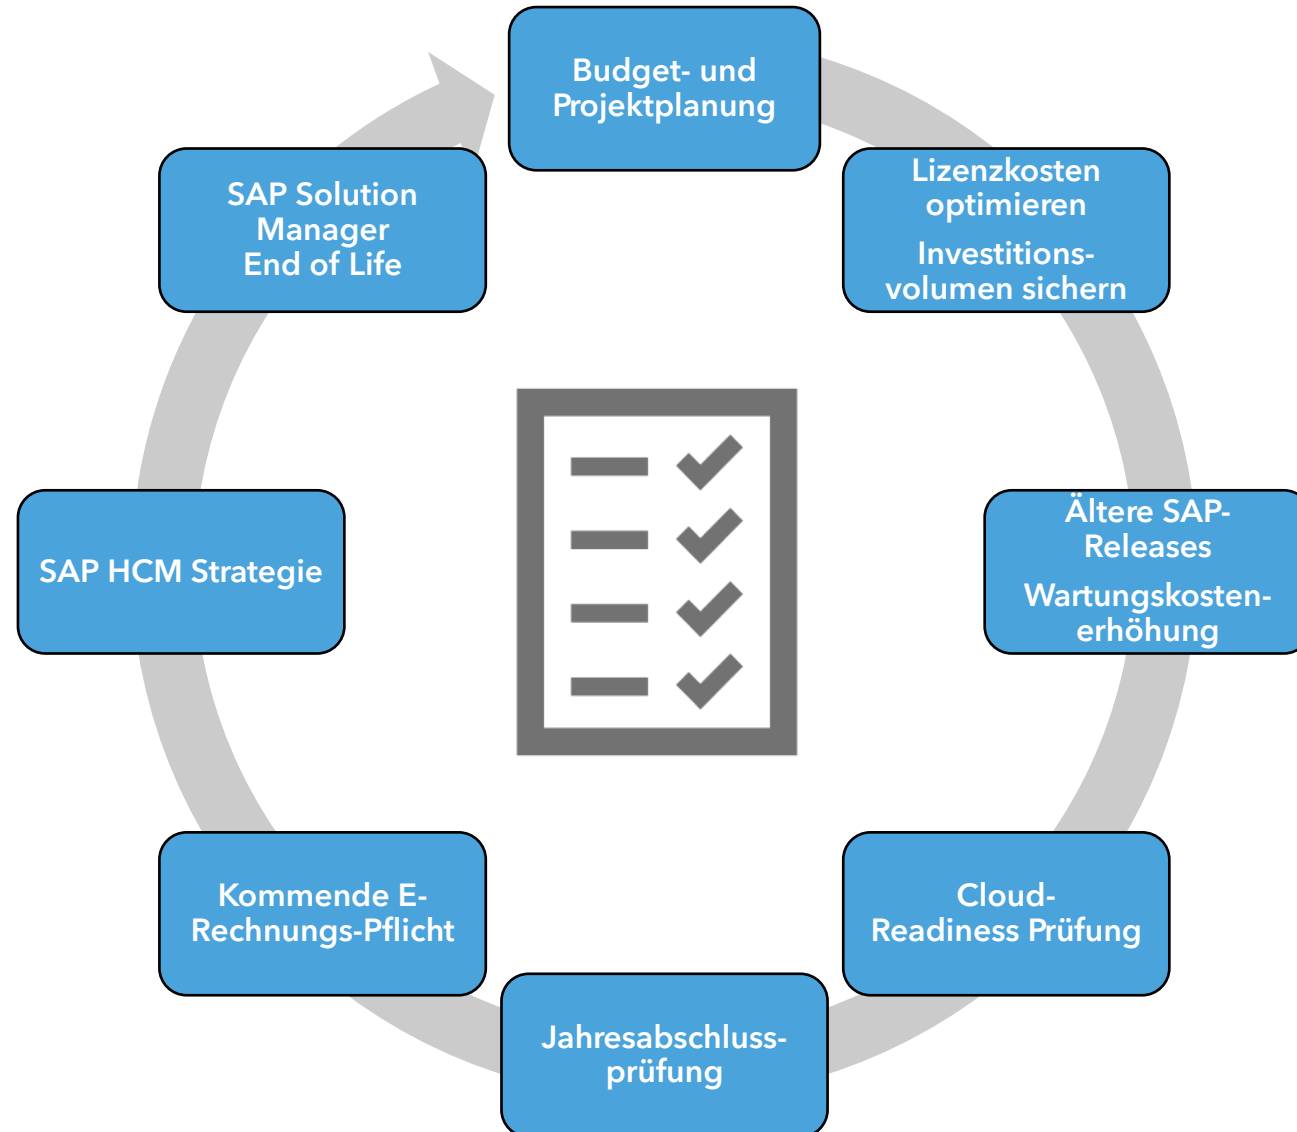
Budget- und Projektplanung

Lizenzkosten optimieren

Investitionsvolumen sichern

Ältere SAP-Releases

Wartungskostenerhöhung

Cloud-Readiness Prüfung

Jahresabschlussprüfung

Kommende E-Rechnungs-Pflicht

SAP HCM Strategie

SAP Solution Manager End of Life